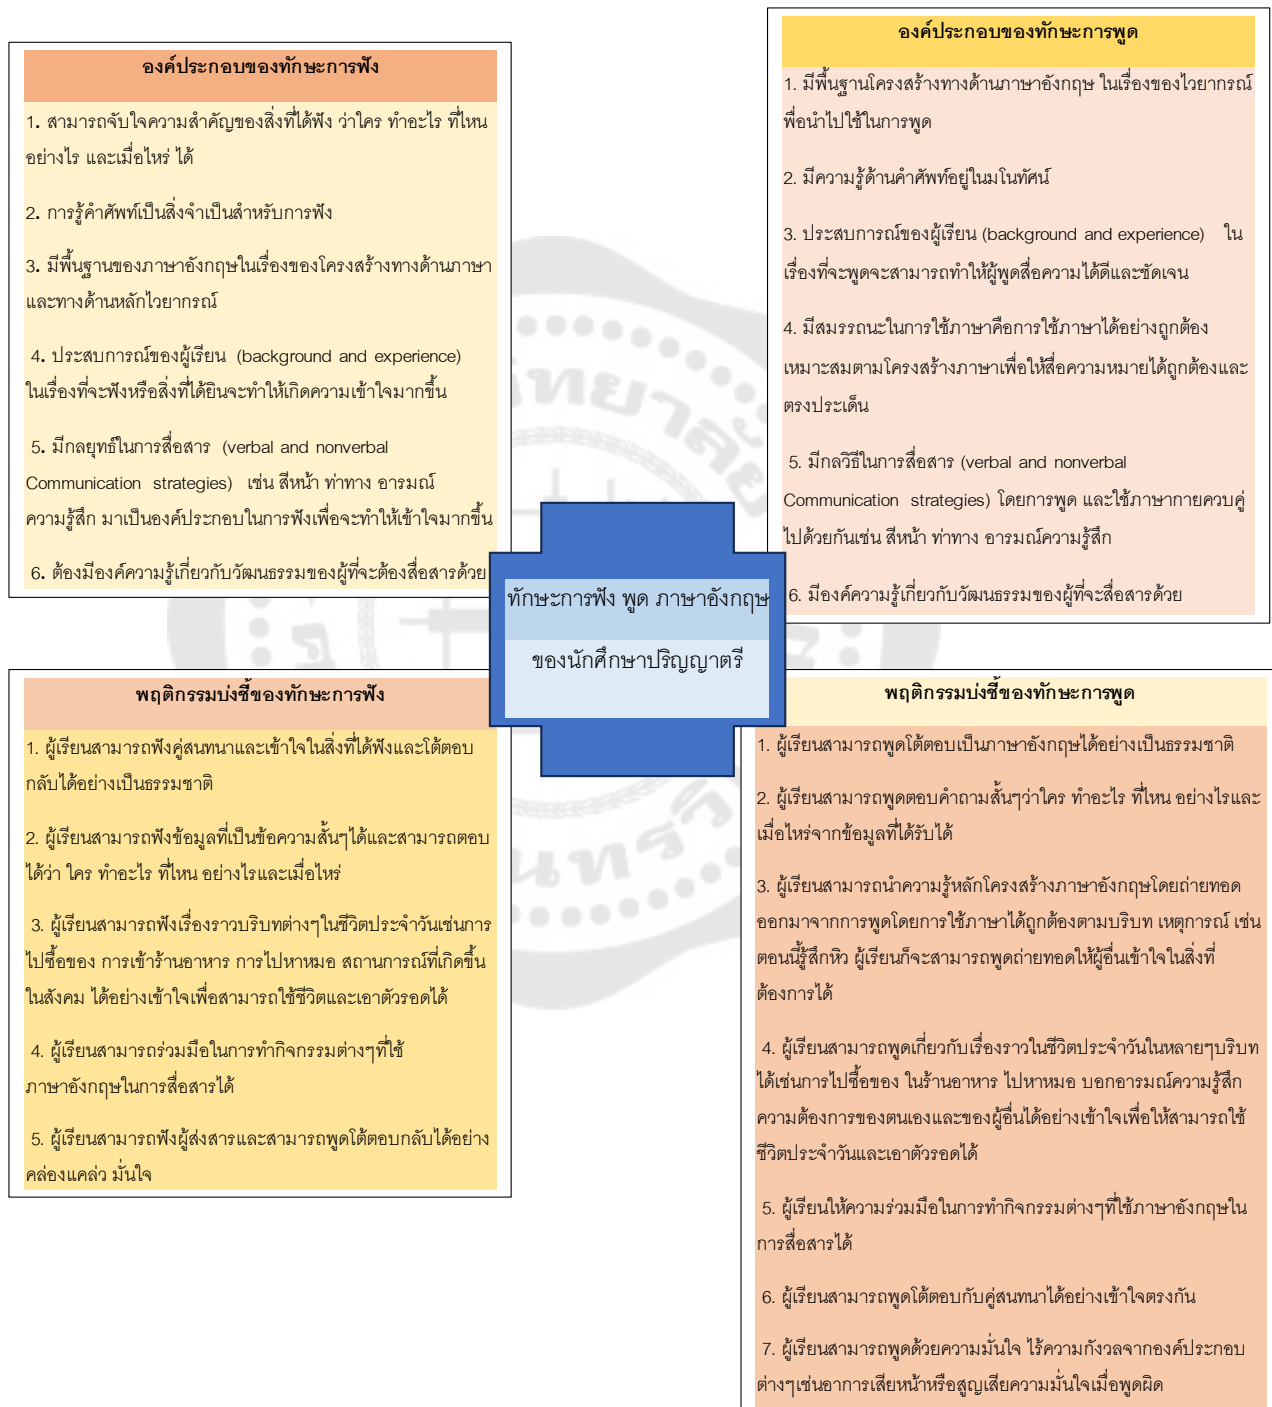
องค์ประกอบของทักษะการฟัง

1. สามารถจับใจความสำคัญของสิ่งที่ได้ฟัง ว่าใคร ทำอะไร ที่ไหน อย่างไร และเมื่อไหร่ ได้

2. การรู้คำศัพท์เป็นสิ่งจำเป็นสำหรับการฟัง

3. มีพื้นฐานของภาษาอังกฤษในเรื่องของโครงสร้างทางด้านภาษา และทางด้านหลักไวยากรณ์

4. ประสบการณ์ของผู้เรียน (background and experience) ในเรื่องที่จะฟังหรือสิ่งที่ได้ยินจะทำให้เกิดความเข้าใจมากขึ้น

5. มีกลยุทธ์ในการสื่อสาร (verbal and nonverbal Communication strategies) เช่น สีหน้า ท่าทาง อารมณ์ ความรู้สึก มาเป็นองค์ประกอบในการฟังเพื่อจะทำให้เข้าใจมากขึ้น

6. ต้องมีองค์ความรู้เกี่ยวกับวัฒนธรรมของผู้ที่จะต้องสื่อสารด้วย

องค์ประกอบของทักษะการพูด

1. มีพื้นฐานโครงสร้างทางด้านภาษาอังกฤษ ในเรื่องของไวยากรณ์ เพื่อนำไปใช้ในการพูด

2. มีความรู้ด้านคำศัพท์อยู่ในมโนทัศน์

3. ประสบการณ์ของผู้เรียน (background and experience) ในเรื่องที่จะพูดจะสามารถทำให้ผู้พูดสื่อความได้ดีและชัดเจน

4. มีสมรรถนะในการใช้ภาษาคือการใช้ภาษาได้อย่างถูกต้อง เหมาะสมตามโครงสร้างภาษาเพื่อให้สื่อความหมายได้ถูกต้องและตรงประเด็น

5. มีกลวิธีในการสื่อสาร (verbal and nonverbal Communication strategies) โดยการพูด และใช้ภาษากายควบคู่ไปด้วยกันเช่น สีหน้า ท่าทาง อารมณ์ความรู้สึก

6. มีองค์ความรู้เกี่ยวกับวัฒนธรรมของผู้ที่จะสื่อสารด้วย

ทักษะการฟัง พูด ภาษาอังกฤษ

ของนักศึกษาปริญญาตรี

พฤติกรรมบ่งชี้ของทักษะการฟัง

1. ผู้เรียนสามารถฟังคู่สนทนาและเข้าใจในสิ่งที่ได้ฟังและโต้ตอบกลับได้อย่างเป็นธรรมชาติ

2. ผู้เรียนสามารถฟังข้อมูลที่เป็นข้อความสั้นๆได้และสามารถตอบได้ว่า ใคร ทำอะไร ที่ไหน อย่างไรและเมื่อไหร่

3. ผู้เรียนสามารถฟังเรื่องราวบริบทต่างๆในชีวิตประจำวันเช่นการไปซื้อของ การเข้าร้านอาหาร การไปหาหมอ สถานการณ์ที่เกิดขึ้นในสังคม ได้อย่างเข้าใจเพื่อสามารถใช้ชีวิตและเอาตัวรอดได้

4. ผู้เรียนสามารถร่วมมือในการทำกิจกรรมต่างๆที่ใช้ภาษาอังกฤษในการสื่อสารได้

5. ผู้เรียนสามารถฟังผู้ส่งสารและสามารถพูดโต้ตอบกลับได้อย่างคล่องแคล่ว มั่นใจ

พฤติกรรมบ่งชี้ของทักษะการพูด

1. ผู้เรียนสามารถพูดโต้ตอบเป็นภาษาอังกฤษได้อย่างเป็นธรรมชาติ

2. ผู้เรียนสามารถพูดตอบคำถามสั้นๆว่าใคร ทำอะไร ที่ไหน อย่างไรและเมื่อไหร่จากข้อมูลที่ได้รับได้

3. ผู้เรียนสามารถนำความรู้หลักโครงสร้างภาษาอังกฤษโดยถ่ายทอดออกมาจากการพูดโดยการใช้ภาษาได้ถูกต้องตามบริบท เหตุการณ์ เช่น ตอนนี้รู้สึกหิว ผู้เรียนก็จะสามารถพูดถ่ายทอดให้ผู้อื่นเข้าใจในสิ่งที่ต้องการได้

4. ผู้เรียนสามารถพูดเกี่ยวกับเรื่องราวในชีวิตประจำวันในหลายๆบริบทได้เช่นการไปซื้อของ ในร้านอาหาร ไปหาหมอ บอกอารมณ์ความรู้สึก ความต้องการของตนเองและของผู้อื่นได้อย่างเข้าใจเพื่อให้สามารถใช้ชีวิตประจำวันและเอาตัวรอดได้

5. ผู้เรียนให้ความร่วมมือในการทำกิจกรรมต่างๆที่ใช้ภาษาอังกฤษในการสื่อสารได้

6. ผู้เรียนสามารถพูดโต้ตอบกับคู่สนทนาได้อย่างเข้าใจตรงกัน

7. ผู้เรียนสามารถพูดด้วยความมั่นใจ ไร้ความกังวลจากองค์ประกอบต่างๆเช่นอาการเสียหน้าหรือสูญเสียความมั่นใจเมื่อพูดผิด